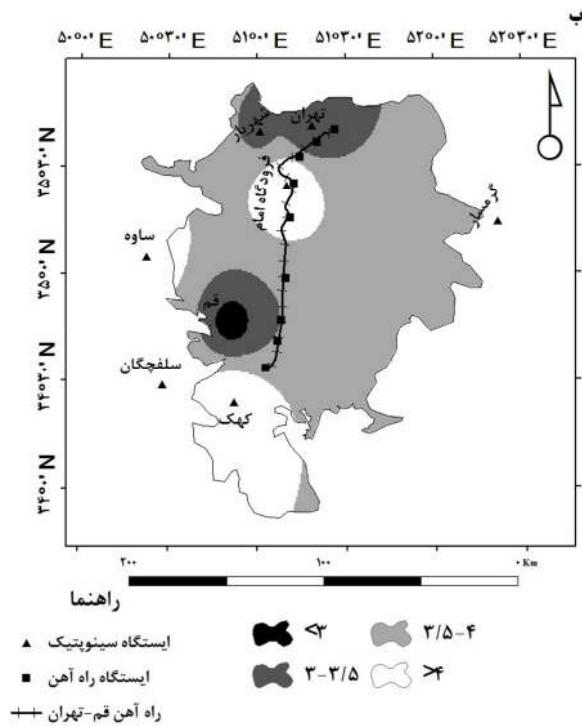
ب

۵۰°۰' E ۵۰°۳۰' E ۵۱°۰' E ۵۱°۳۰' E ۵۲°۰' E ۵۲°۳۰' E

۳۵°۳۰' N
۳۵°۰' N
۳۴°۳۰' N
۳۴°۰' N

تهران
شهریار
فرودگاه امام
گرمسار
ساوه
قم
سلفچگان
کهک

۲۰۰ ۱۰۰ ۰ Km

راهنما

<۳
۳/۵-۴
۳-۳/۵
>۴

ایستگاه سینوپتیک
ایستگاه راه آهن
راه آهن قم-تهران